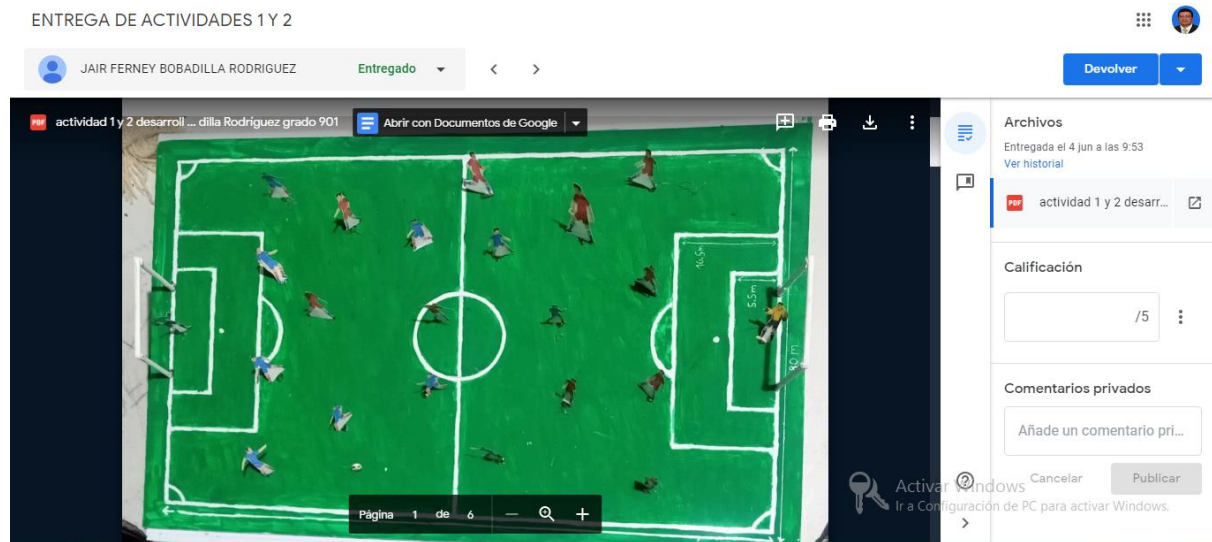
ENTREGA DE ACTIVIDADES 1 Y 2

JAIR FERNEY BOBADILLA RODRIGUEZ

Entregado

Devolver

actividad 1 y 2 desarroll ... dilla Rodriguez grado 901

Abrir con Documentos de Google

16.5m

5.5m

80 m

Página 1 de 6

Archivos

Entregada el 4 jun a las 9:53

Ver historial

actividad 1 y 2 desarr...

Calificación

/5

Comentarios privados

Añade un comentario pri...

Cancelar

Publicar

Activar Windows

Ir a Configuración de PC para activar Windows.